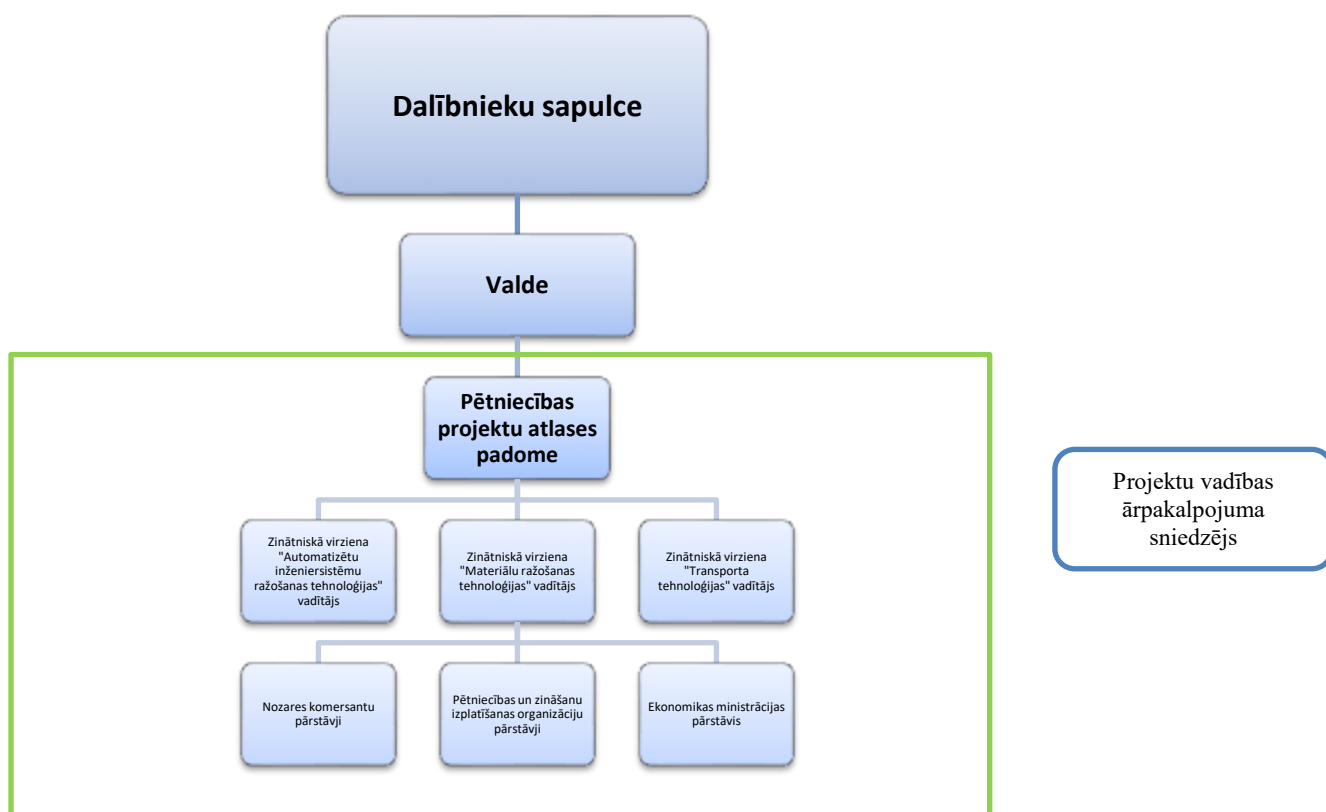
Dalībnieku sapulce

Valde

Pētniecības projektu atlases padome

Zinātniskā virziena "Automatizētu inženiersistēmu ražošanas tehnoloģijas" vadītājs

Zinātniskā virziena "Materiālu ražošanas tehnoloģijas" vadītājs

Zinātniskā virziena "Transporta tehnoloģijas" vadītājs

Nozares komersantu pārstāvji

Pētniecības un zināšanu izplatīšanas organizāciju pārstāvji

Ekonomikas ministrācijas pārstāvis

Projektu vadības ārpakalpojuma sniedzējs